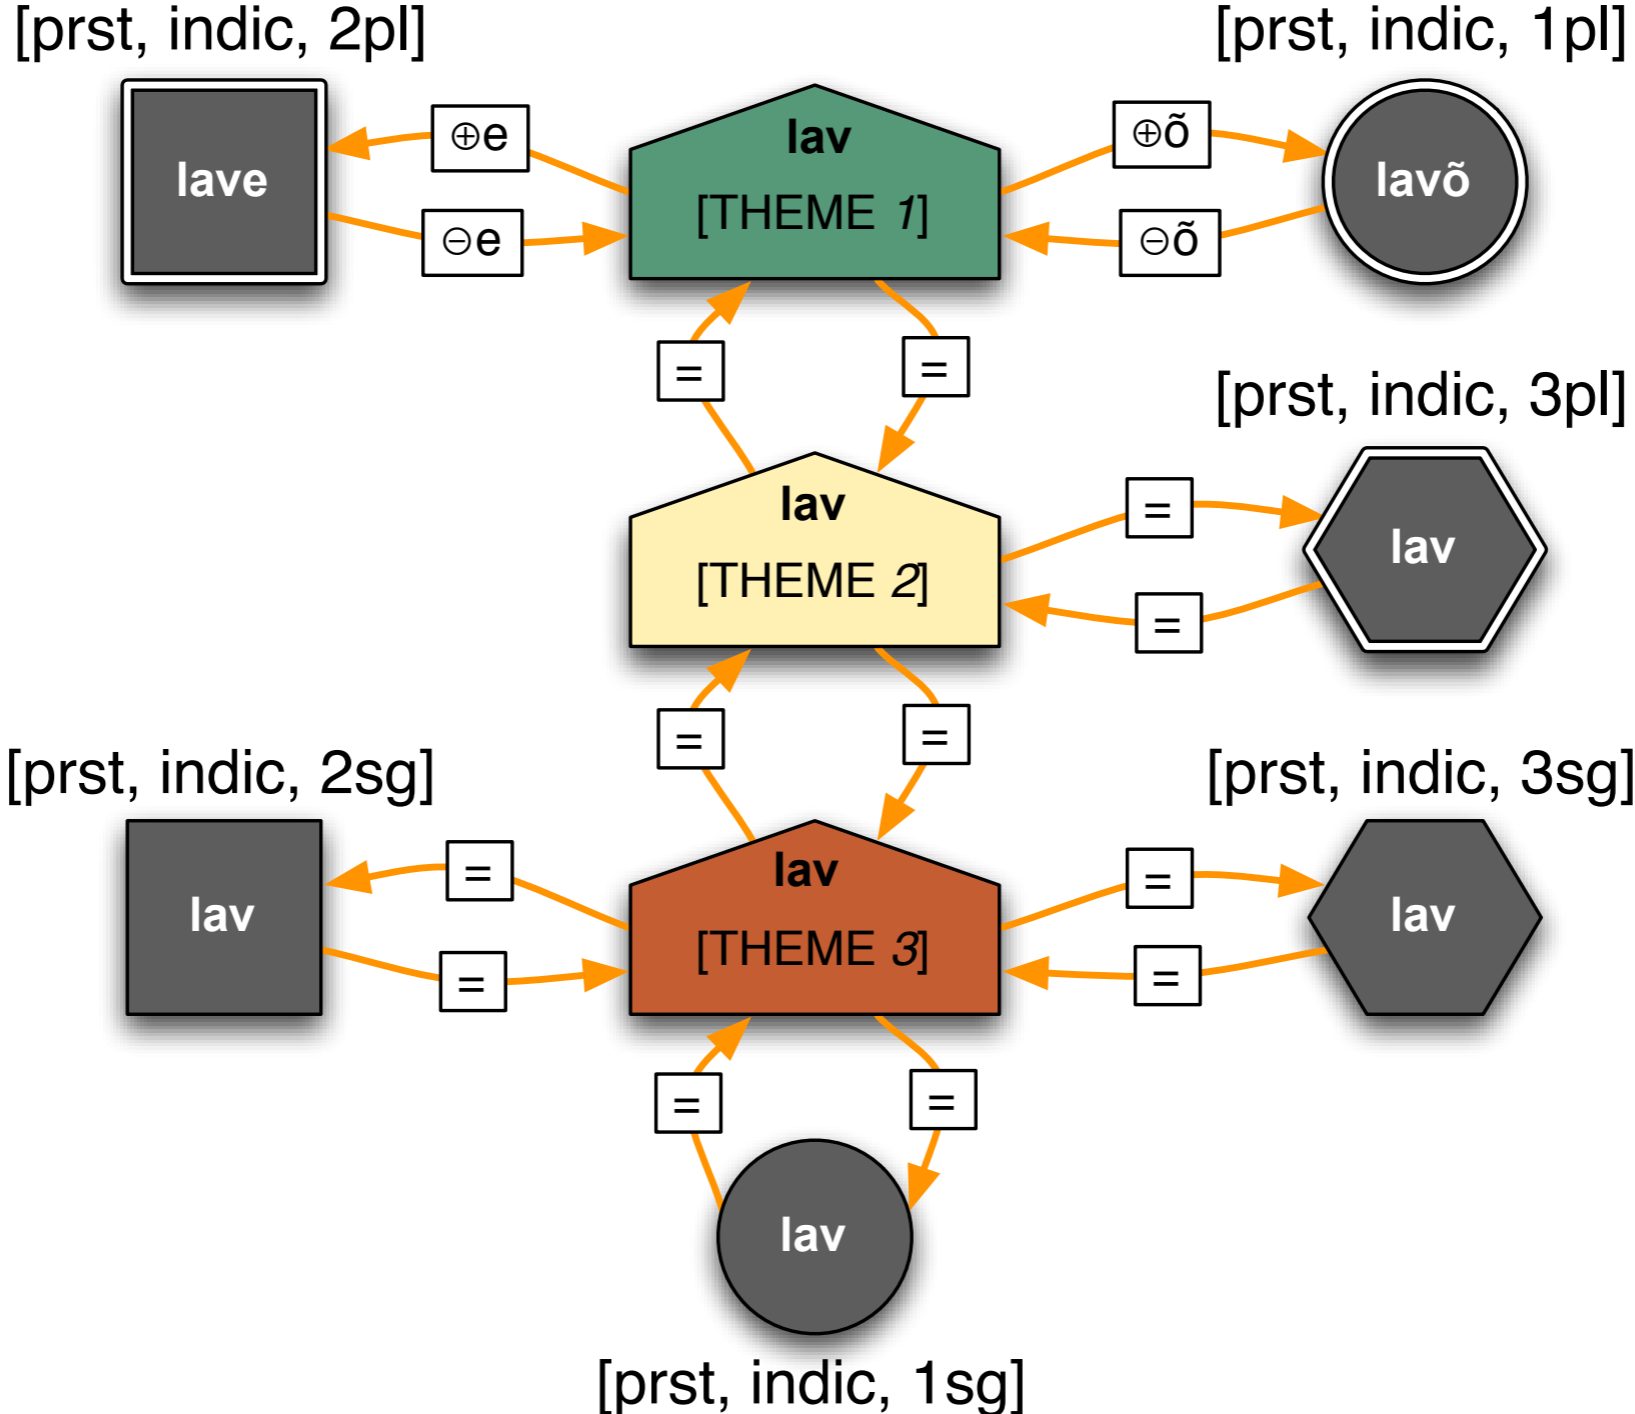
[prst, indic, 2pl]

[prst, indic, 1pl]

lave

⊕e

⊖e

lav
[THEME *1*]

⊕õ

⊖õ

lavõ

=

=

[prst, indic, 3pl]

lav
[THEME *2*]

=

=

lav

=

=

[prst, indic, 2sg]

[prst, indic, 3sg]

lav

=

=

lav
[THEME *3*]

=

=

lav

=

=

lav

[prst, indic, 1sg]